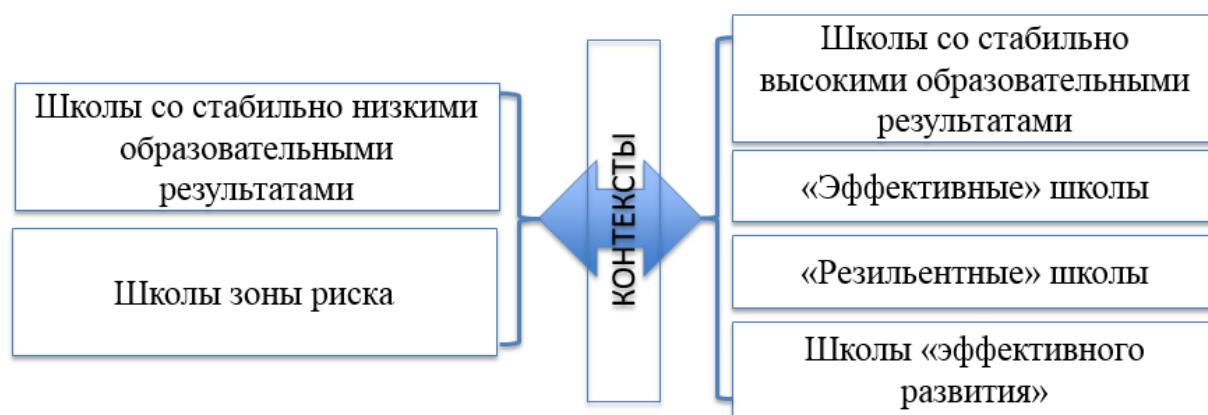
Школы со стабильно низкими образовательными результатами

Школы зоны риска

КОНТЕКСТЫ

Школы со стабильно высокими образовательными результатами

«Эффективные» школы

«Резильентные» школы

Школы «эффективного развития»